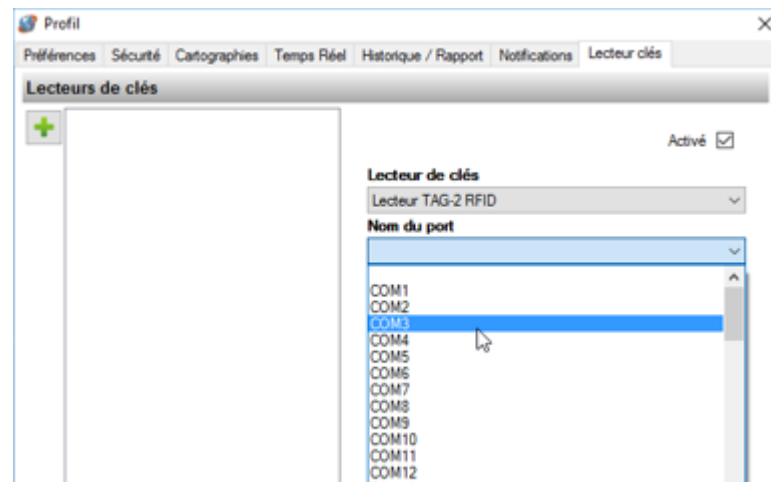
Profil

Préférences | Sécurité | Cartographies | Temps Réel | Historique / Rapport | Notifications | Lecteur clés

Lecteurs de clés

Activé

Lecteur de clés

Lecteur TAG-2 RFID

Nom du port

COM1
COM2
COM3
COM4
COM5
COM6
COM7
COM8
COM9
COM10
COM11
COM12